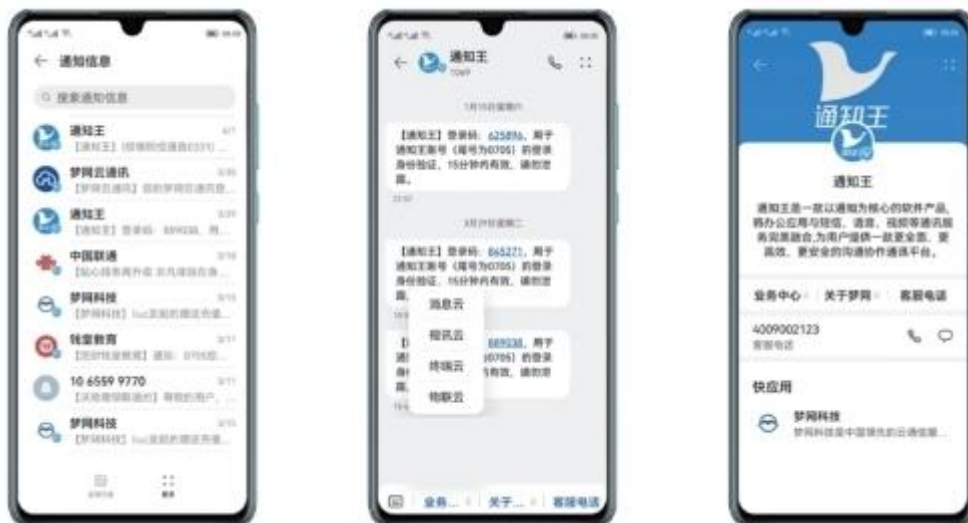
← 通知信息

搜索通知信息

通知王
【通知王】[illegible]

梦网云通讯
【梦网云通讯】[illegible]

通知王
【通知王】登录码：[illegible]

中国联通
【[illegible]】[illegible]

梦网科技
【梦网科技】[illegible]

钱堂教育
【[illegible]】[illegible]

10 6559 9770
【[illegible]】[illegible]

梦网科技
【梦网科技】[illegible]

← 通知王

【通知王】登录码：625876，用于通知王账号（尾号为0705）的登录身份验证，15分钟内有效，请勿泄露。

【通知王】登录码：865271，用于通知王账号（尾号为0705）的登录身份验证，15分钟内有效，请勿泄露。

消息云
视讯云
终端云
物联云

【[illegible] 889538，用于 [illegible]0705）的登录 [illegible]内有效，请勿泄 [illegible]

业务... 关于... 客服电话

通知王

通知王

通知王是一款以通知为核心的软件产品，将办公应用与短信、语音、视频等通讯服务完美融合，为用户提供一款更安全、更高效、更安全的沟通协作通讯平台。

业务中心 关于梦网 客服电话

4009002123
客服电话

快应用

梦网科技
梦网科技是中国领先的云通信服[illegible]